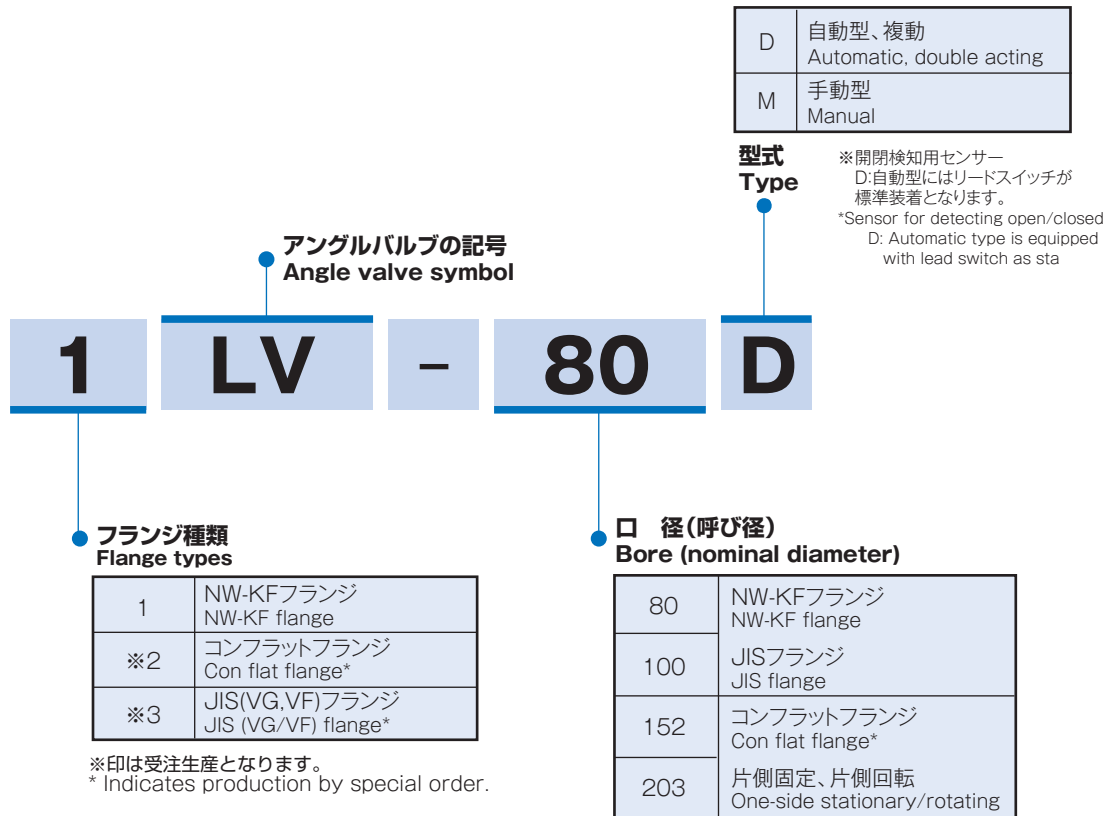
| D | 自動型、複動<br>Automatic, double acting |
|---|---|
| M | 手動型<br>Manual |

型式
Type

※開閉検知用センサー
D:自動型にはリードスイッチが標準装着となります。
*Sensor for detecting open/closed
D: Automatic type is equipped with lead switch as sta

アングルバルブの記号
Angle valve symbol

1 LV - 80 D

フランジ種類
Flange types

| 1 | NW-KFフランジ<br>NW-KF flange |
|---|---|
| ※2 | コンフラットフランジ<br>Con flat flange* |
| ※3 | JIS(VG,VF)フランジ<br>JIS (VG/VF) flange* |

※印は受注生産となります。
* Indicates production by special order.

口 径(呼び径)
Bore (nominal diameter)

| 80 | NW-KFフランジ<br>NW-KF flange |
|---|---|
| 100 | JISフランジ<br>JIS flange |
| 152 | コンフラットフランジ<br>Con flat flange* |
| 203 | 片側固定、片側回転<br>One-side stationary/rotating |